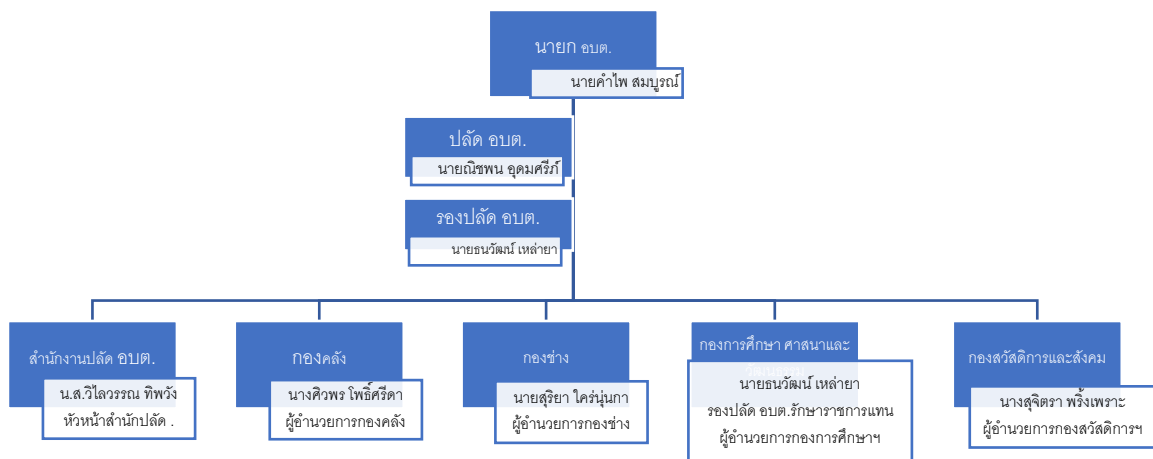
นายก อบต.

นายคำไพ สมบูรณ์

ปลัด อบต.

นายณิชพน อุดมศรีภ์

รองปลัด อบต.

นายธนวัฒน์ เหล่ายา

สำนักงานปลัด อบต.

น.ส.วิไลวรรณ ทิพวัง
หัวหน้าสำนักปลัด .

กองคลัง

นางศิวพร โพธิ์ศรีดา
ผู้อำนวยการกองคลัง

กองช่าง

นายสุริยา ใคร่นุ่นกา
ผู้อำนวยการกองช่าง

กองการศึกษา ศาสนาและวัฒนธรรม

นายธนวัฒน์ เหล่ายา
รองปลัด อบต.รักษาราชการแทน
ผู้อำนวยการกองการศึกษาฯ

กองสวัสดิการและสังคม

นางสุจิตรา พริ้งเพราะ
ผู้อำนวยการกองสวัสดิการฯ